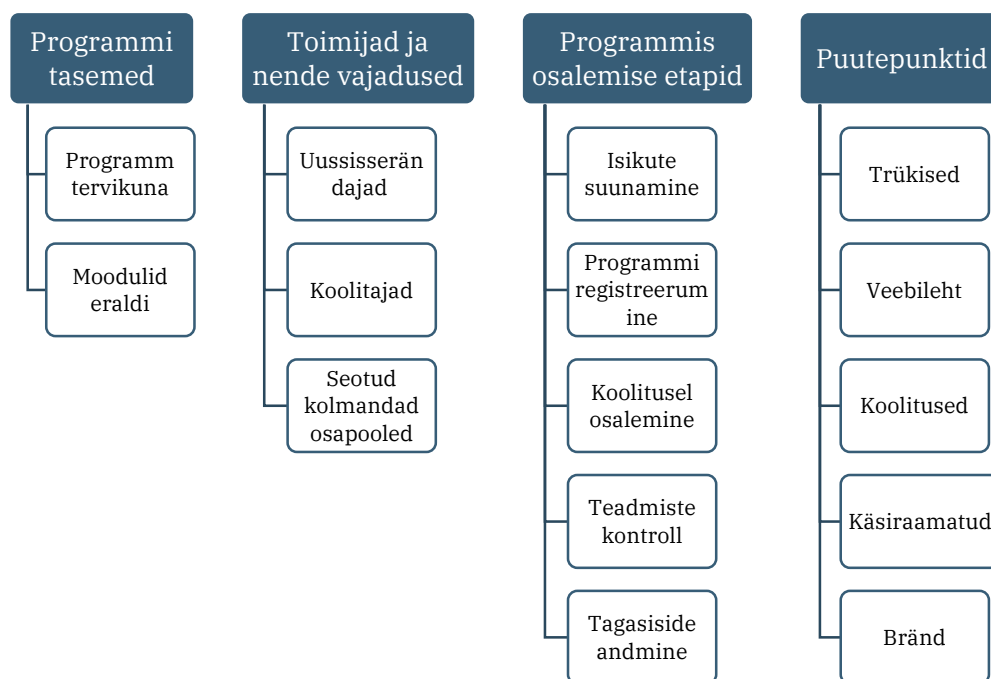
Programmi tasemed

Programm tervikuna

Moodulid eraldi

Toimijad ja nende vajadused

Uussisserän dajad

Koolitajad

Seotud kolmandad osapooled

Programmis osalemise etapid

Isikute suunamine

Programmi registreerum ine

Koolitusel osalemine

Teadmiste kontroll

Tagasiside andmine

Puutepunktid

Trükised

Veebileht

Koolitused

Käsiraamatud

Bränd